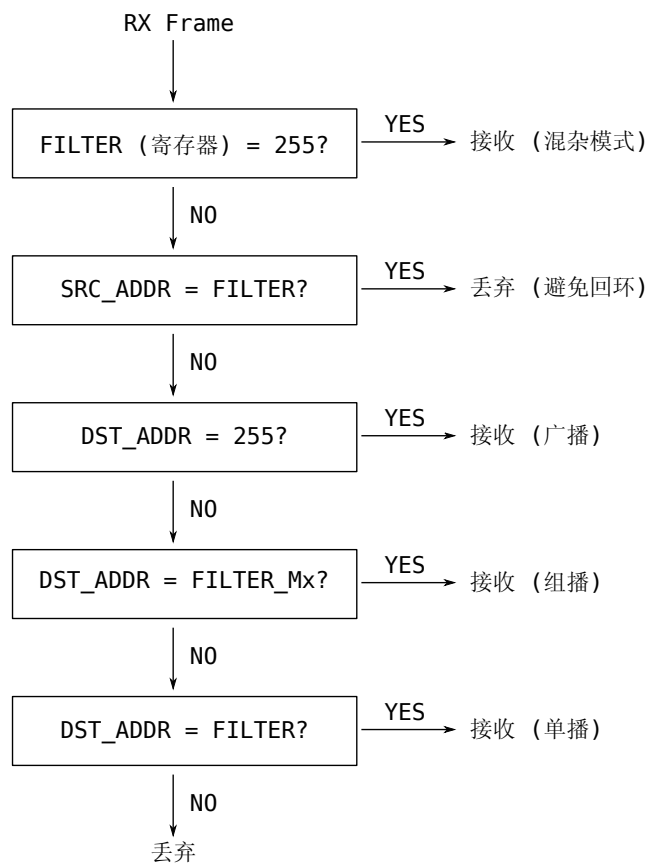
RX Frame

FILTER (寄存器) = 255?

YES

接收 (混杂模式)

NO

SRC_ADDR = FILTER?

YES

丢弃 (避免回环)

NO

DST_ADDR = 255?

YES

接收 (广播)

NO

DST_ADDR = FILTER_Mx?

YES

接收 (组播)

NO

DST_ADDR = FILTER?

YES

接收 (单播)

NO

丢弃